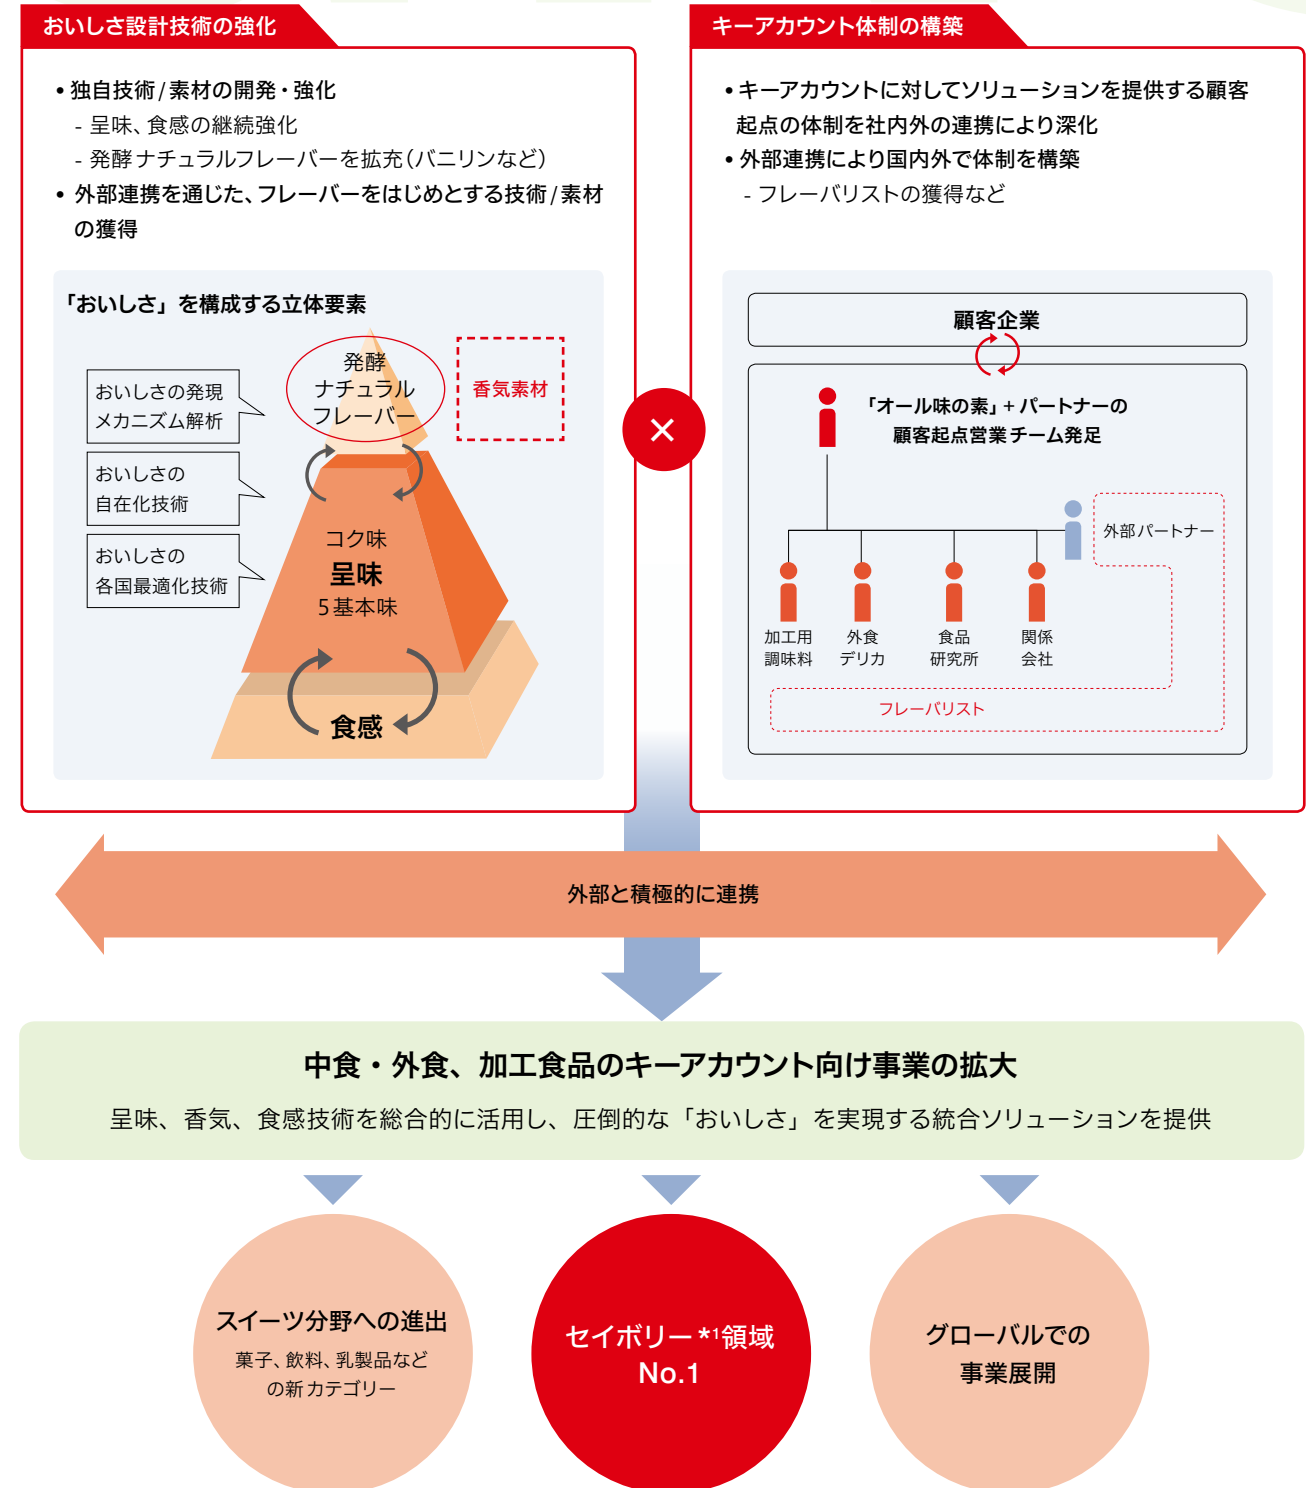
おいしさ設計技術の強化

• 独自技術/素材の開発・強化
- 呈味、食感の継続強化
- 発酵ナチュラルフレーバーを拡充(バニリンなど)
• 外部連携を通じた、フレーバーをはじめとする技術/素材の獲得

「おいしさ」を構成する立体要素

おいしさの発現メカニズム解析

おいしさの自在化技術

おいしさの各国最適化技術

発酵ナチュラルフレーバー

香気素材

コク味
呈味
5基本味

食感

キーアカウント体制の構築

• キーアカウントに対してソリューションを提供する顧客起点の体制を社内外の連携により深化
• 外部連携により国内外で体制を構築
- フレーバリストの獲得など

顧客企業

「オール味の素」+パートナーの顧客起点営業チーム発足

外部パートナー

加工用調味料
外食デリカ
食品研究所
関係会社

フレーバリスト

×

外部と積極的に連携

中食・外食、加工食品のキーアカウント向け事業の拡大

呈味、香気、食感技術を総合的に活用し、圧倒的な「おいしさ」を実現する統合ソリューションを提供

スイーツ分野への進出
菓子、飲料、乳製品などの新カテゴリー

セイボリー*¹領域
No.1

グローバルでの事業展開